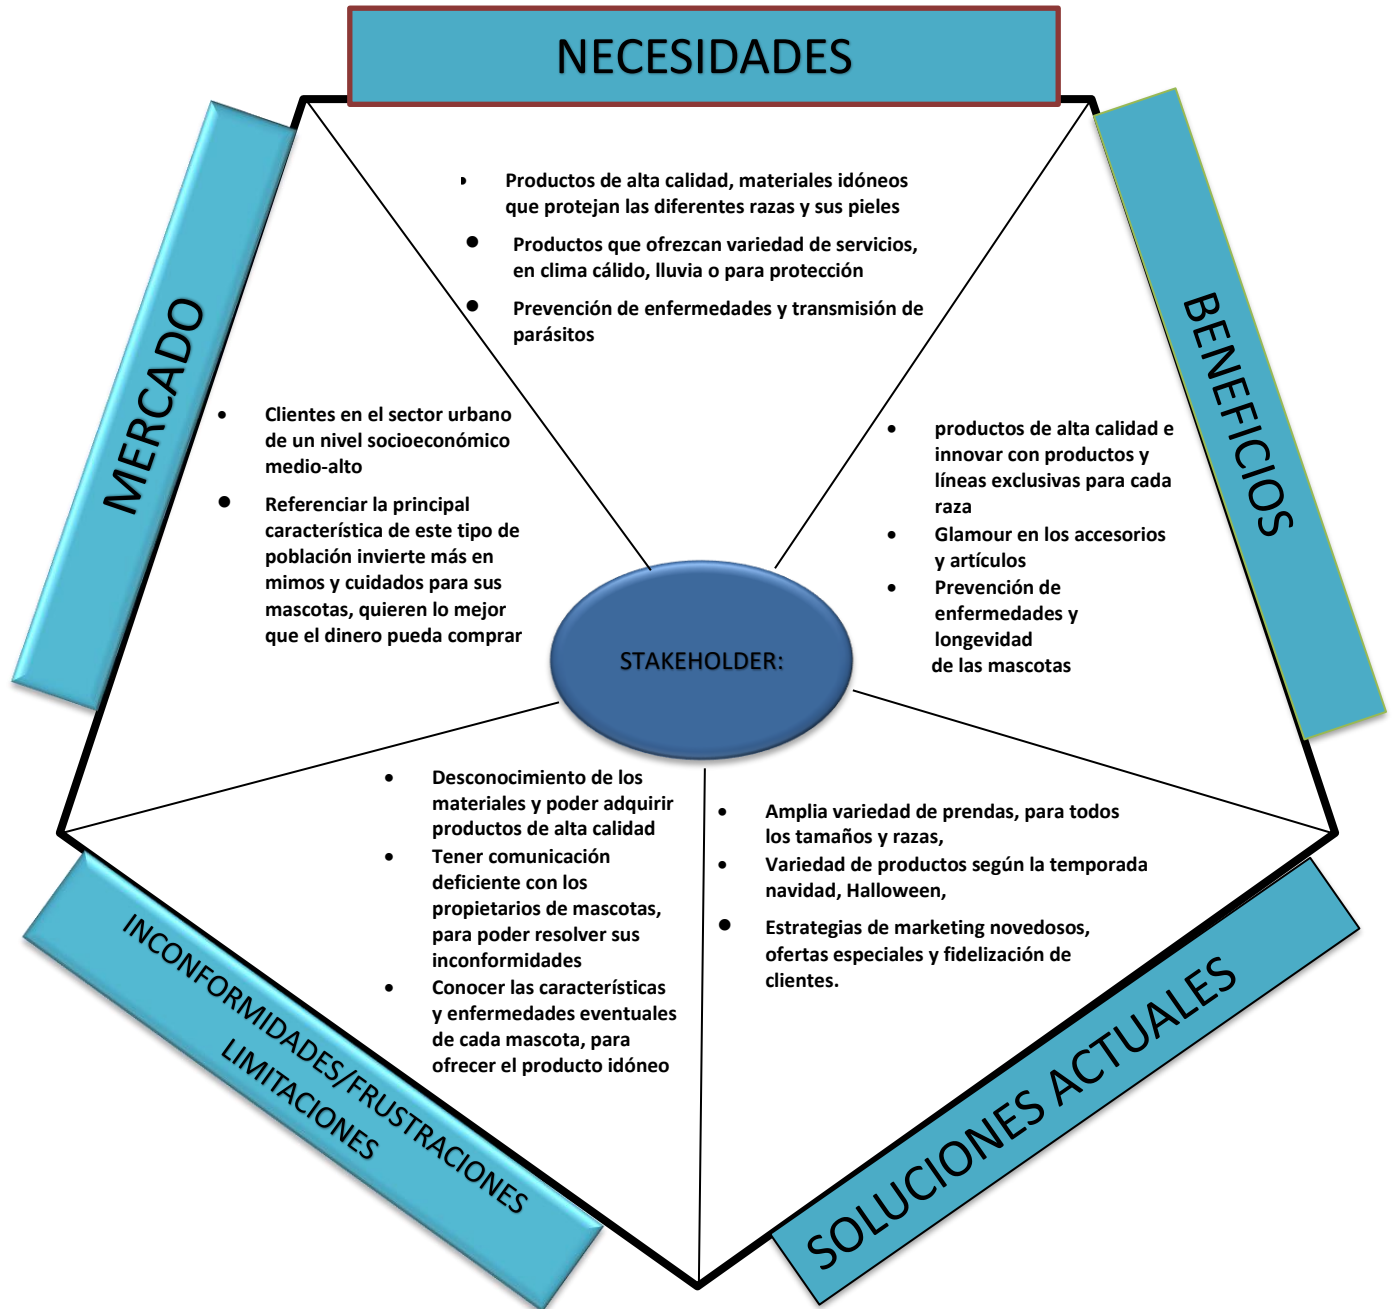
NECESIDADES

- Productos de alta calidad, materiales idóneos que protejan las diferentes razas y sus pieles
- Productos que ofrezcan variedad de servicios, en clima cálido, lluvia o para protección
- Prevención de enfermedades y transmisión de parásitos

MERCADO

- Clientes en el sector urbano de un nivel socioeconómico medio-alto
- Referenciar la principal característica de este tipo de población invierte más en mimos y cuidados para sus mascotas, quieren lo mejor que el dinero pueda comprar

BENEFICIOS

- productos de alta calidad e innovar con productos y líneas exclusivas para cada raza
- Glamour en los accesorios y artículos
- Prevención de enfermedades y longevidad de las mascotas

STAKEHOLDER:

- Desconocimiento de los materiales y poder adquirir productos de alta calidad
- Tener comunicación deficiente con los propietarios de mascotas, para poder resolver sus inconformidades
- Conocer las características y enfermedades eventuales de cada mascota, para ofrecer el producto idóneo

- Amplia variedad de prendas, para todos los tamaños y razas,
- Variedad de productos según la temporada navidad, Halloween,
- Estrategias de marketing novedosos, ofertas especiales y fidelización de clientes.

INCONFORMIDADES/FRUSTRACIONES LIMITACIONES

SOLUCIONES ACTUALES